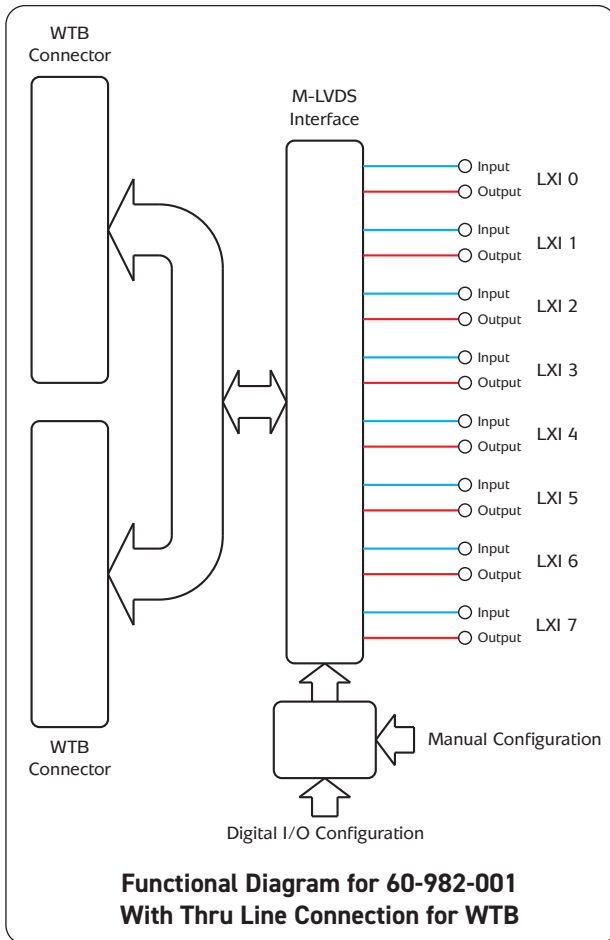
WTB Connector

M-LVDS Interface

Input
Output
LXI 0

Input
Output
LXI 1

Input
Output
LXI 2

Input
Output
LXI 3

Input
Output
LXI 4

Input
Output
LXI 5

Input
Output
LXI 6

Input
Output
LXI 7

WTB Connector

Manual Configuration

Digital I/O Configuration

Functional Diagram for 60-982-001
With Thru Line Connection for WTB